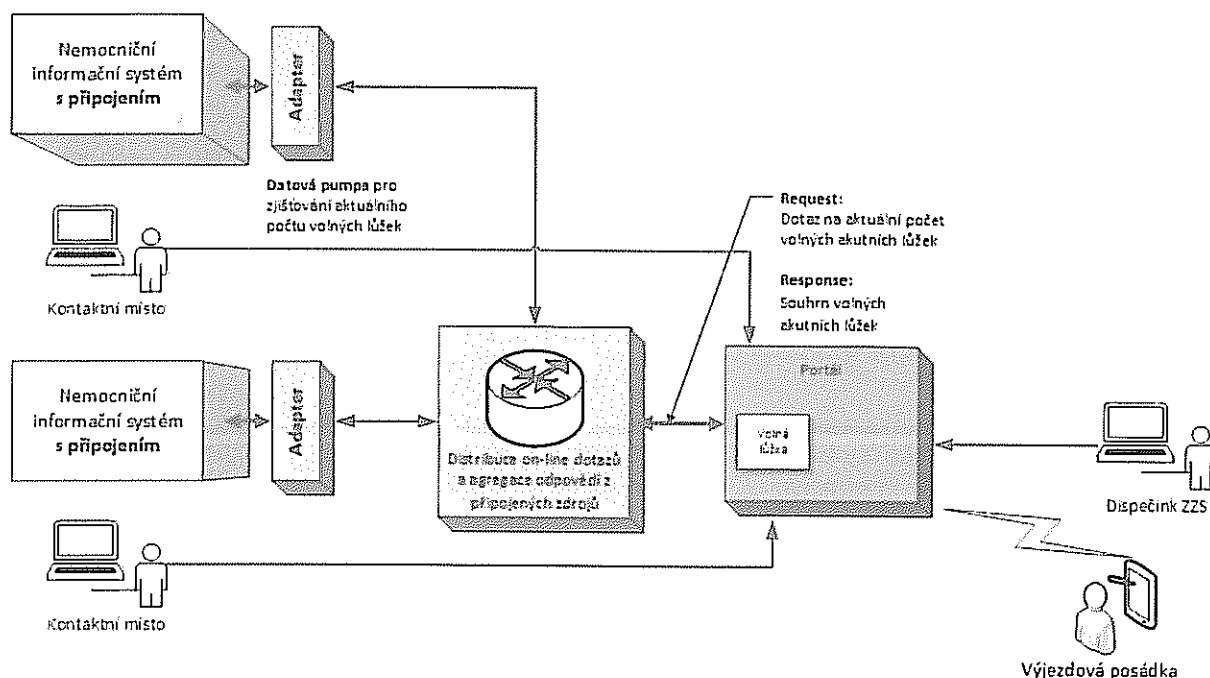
Nemocniční informační systém s připojením

Adapter

Datová pumpa pro zjišťování aktuálního počtu volných lůžek

Request:
Dotaz na aktuální počet volných akutních lůžek

Response:
Souhrn volných akutních lůžek

Kontaktní místo

Nemocniční informační systém s připojením

Adapter

Distribuce on-line dotazů a agregace odpovědí z připojených zdrojů

Portal

Volná lůžka

Dispečink ZZS

Kontaktní místo

Výjezdová posádka